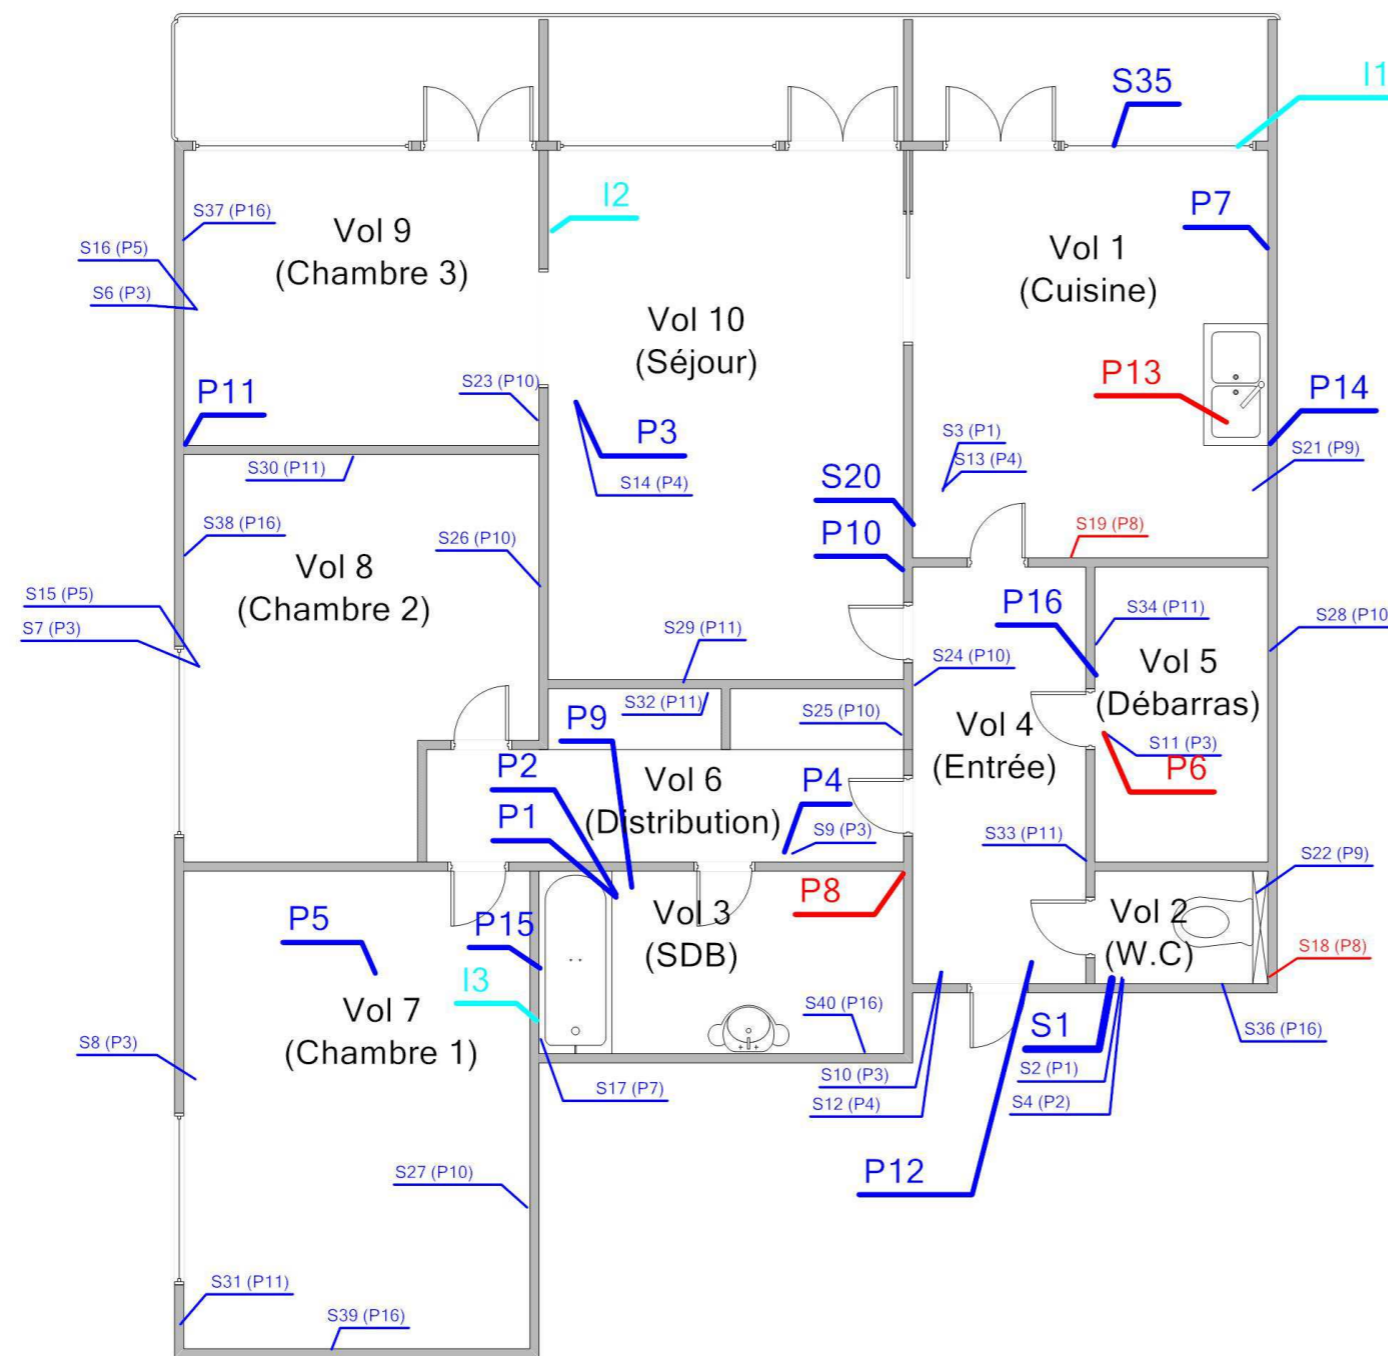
S35
I1
I2
P7
S37 (P16)
Vol 9
(Chambre 3)
Vol 1
(Cuisine)
S16 (P5)
S6 (P3)
Vol 10
(Séjour)
P13
P14
P11
S23 (P10)
P3
S3 (P1)
S13 (P4)
S21 (P9)
S30 (P11)
S14 (P4)
S20
S38 (P16)
S19 (P8)
S26 (P10)
P10
Vol 8
(Chambre 2)
S15 (P5)
P16
S34 (P11)
S28 (P10
S7 (P3)
S29 (P11)
S24 (P10)
Vol 5
(Débarras)
S32 (P11)
S25 (P10)
P9
Vol 4
(Entrée)
S11 (P3)
P2
Vol 6
P6
P4
P1
(Distribution)
S9 (P3)
S33 (P11)
S22 (P9)
P8
Vol 3
Vol 2
P5
P15
(SDB)
(W.C)
S18 (P8)
I3
Vol 7
S40 (P16)
S36 (P16)
S1
(Chambre 1)
S8 (P3)
S17 (P7)
S10 (P3)
S2 (P1)
S12 (P4)
S4 (P2)
S27 (P10)
P12
S31 (P11)
S39 (P16)